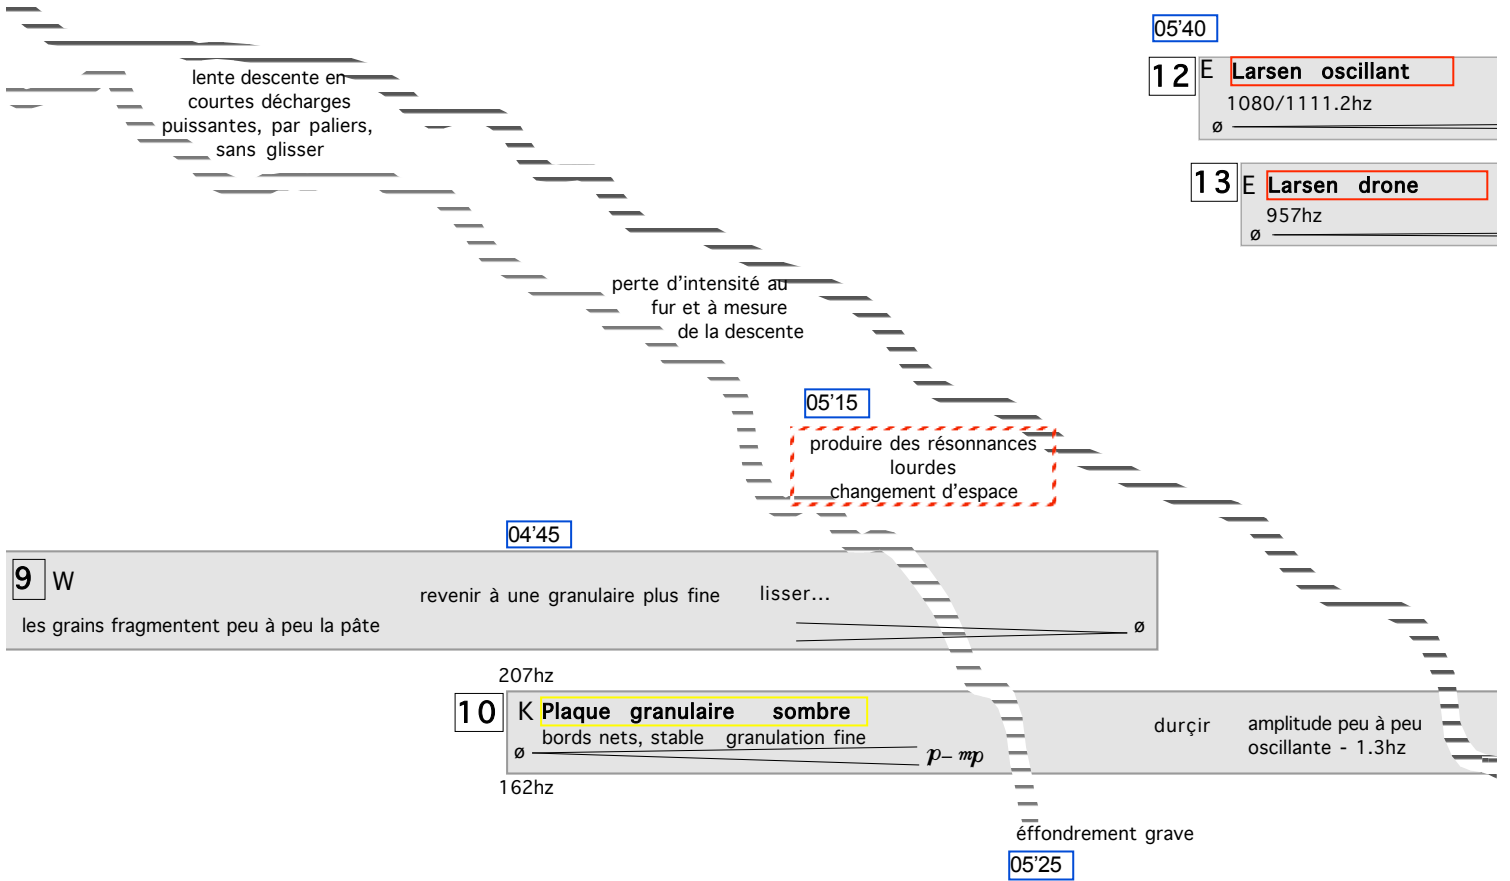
05'40

12 E Larsen oscillant
1080/1111.2hz
ø

13 E Larsen drone
957hz
ø

lente descente en courtes décharges puissantes, par paliers, sans glisser

perte d'intensité au fur et à mesure de la descente

05'15

produire des résonnances lourdes
changement d'espace

04'45

9 W
revenir à une granulaire plus fine
lisser...
les grains fragmentent peu à peu la pâte
ø

207hz

10 K Plaque granulaire sombre
bords nets, stable granulation fine
ø
$p - mp$
durçir
amplitude peu à peu oscillante - 1.3hz

162hz

éffondrement grave

05'25